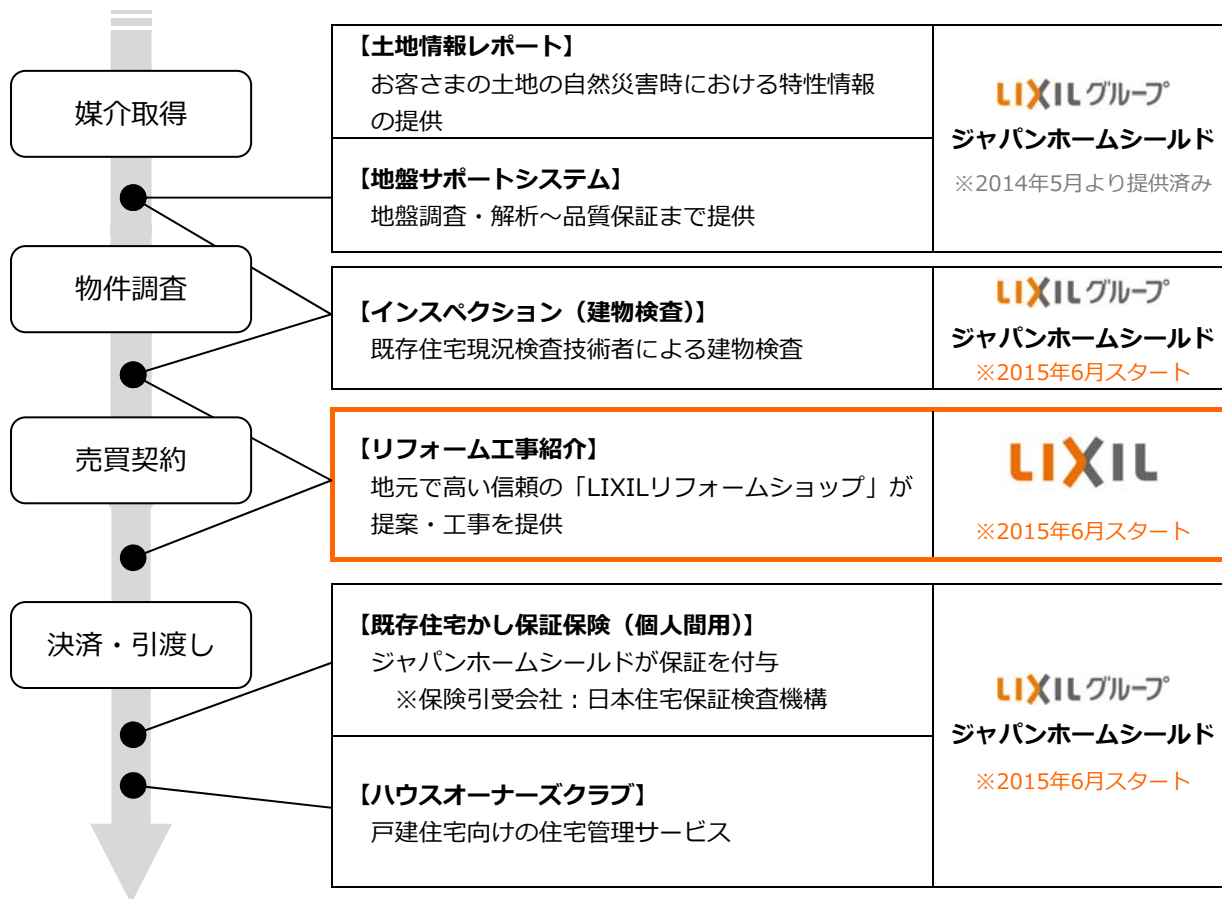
媒介取得

物件調査

売買契約

決済・引渡し

【土地情報レポート】
お客さまの土地の自然災害時における特性情報の提供

【地盤サポートシステム】
地盤調査・解析～品質保証まで提供

LIXILグループ
ジャパンホームシールド
※2014年5月より提供済み

【インスペクション（建物検査）】
既存住宅現況検査技術者による建物検査

LIXILグループ
ジャパンホームシールド
※2015年6月スタート

【リフォーム工事紹介】
地元で高い信頼の「LIXILリフォームショップ」が提案・工事を提供

LIXIL
※2015年6月スタート

【既存住宅かし保証保険（個人間用）】
ジャパンホームシールドが保証を付与
※保険引受会社：日本住宅保証検査機構

【ハウスオーナーズクラブ】
戸建住宅向けの住宅管理サービス

LIXILグループ
ジャパンホームシールド
※2015年6月スタート